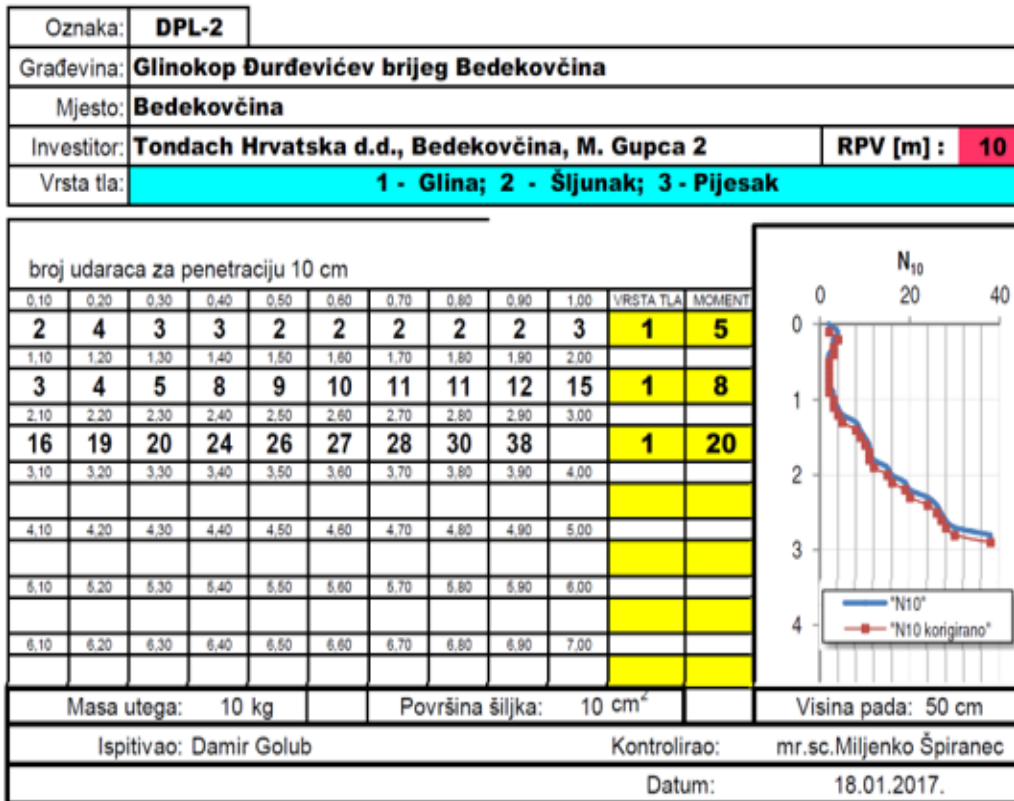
| Oznaka: | DPL-2 |
|---|---|
| Građevina: | Glinokop Đurđevićev brijeg Bedekovčina |
| Mjesto: | Bedekovčina |
| Investitor: | Tondach Hrvatska d.d., Bedekovčina, M. Gupca 2 — RPV [m] : 10 |
| Vrsta tla: | 1 - Glina; 2 - Šljunak; 3 - Pijesak |

broj udaraca za penetraciju 10 cm

| 0,10 | 0,20 | 0,30 | 0,40 | 0,50 | 0,60 | 0,70 | 0,80 | 0,90 | 1,00 | VRSTA TLA | MOMENT |
|---|---|---|---|---|---|---|---|---|---|---|---|
| 2 | 4 | 3 | 3 | 2 | 2 | 2 | 2 | 2 | 3 | 1 | 5 |
| 1,10 | 1,20 | 1,30 | 1,40 | 1,50 | 1,60 | 1,70 | 1,80 | 1,90 | 2,00 | | |
| 3 | 4 | 5 | 8 | 9 | 10 | 11 | 11 | 12 | 15 | 1 | 8 |
| 2,10 | 2,20 | 2,30 | 2,40 | 2,50 | 2,60 | 2,70 | 2,80 | 2,90 | 3,00 | | |
| 16 | 19 | 20 | 24 | 26 | 27 | 28 | 30 | 38 | | 1 | 20 |
| 3,10 | 3,20 | 3,30 | 3,40 | 3,50 | 3,60 | 3,70 | 3,80 | 3,90 | 4,00 | | |
| | | | | | | | | | | | |
| 4,10 | 4,20 | 4,30 | 4,40 | 4,50 | 4,60 | 4,70 | 4,80 | 4,90 | 5,00 | | |
| | | | | | | | | | | | |
| 5,10 | 5,20 | 5,30 | 5,40 | 5,50 | 5,60 | 5,70 | 5,80 | 5,90 | 6,00 | | |
| | | | | | | | | | | | |
| 6,10 | 6,20 | 6,30 | 6,40 | 6,50 | 6,60 | 6,70 | 6,80 | 6,90 | 7,00 | | |
| | | | | | | | | | | | |

$N_{10}$
0 20 40
0 1 2 3 4
"N10"
"N10 korigirano"

Masa utega: 10 kg | Površina šiljka: 10 $cm^2$ | Visina pada: 50 cm

Ispitivao: Damir Golub | Kontrolirao: mr.sc.Miljenko Špiranec

Datum: 18.01.2017.